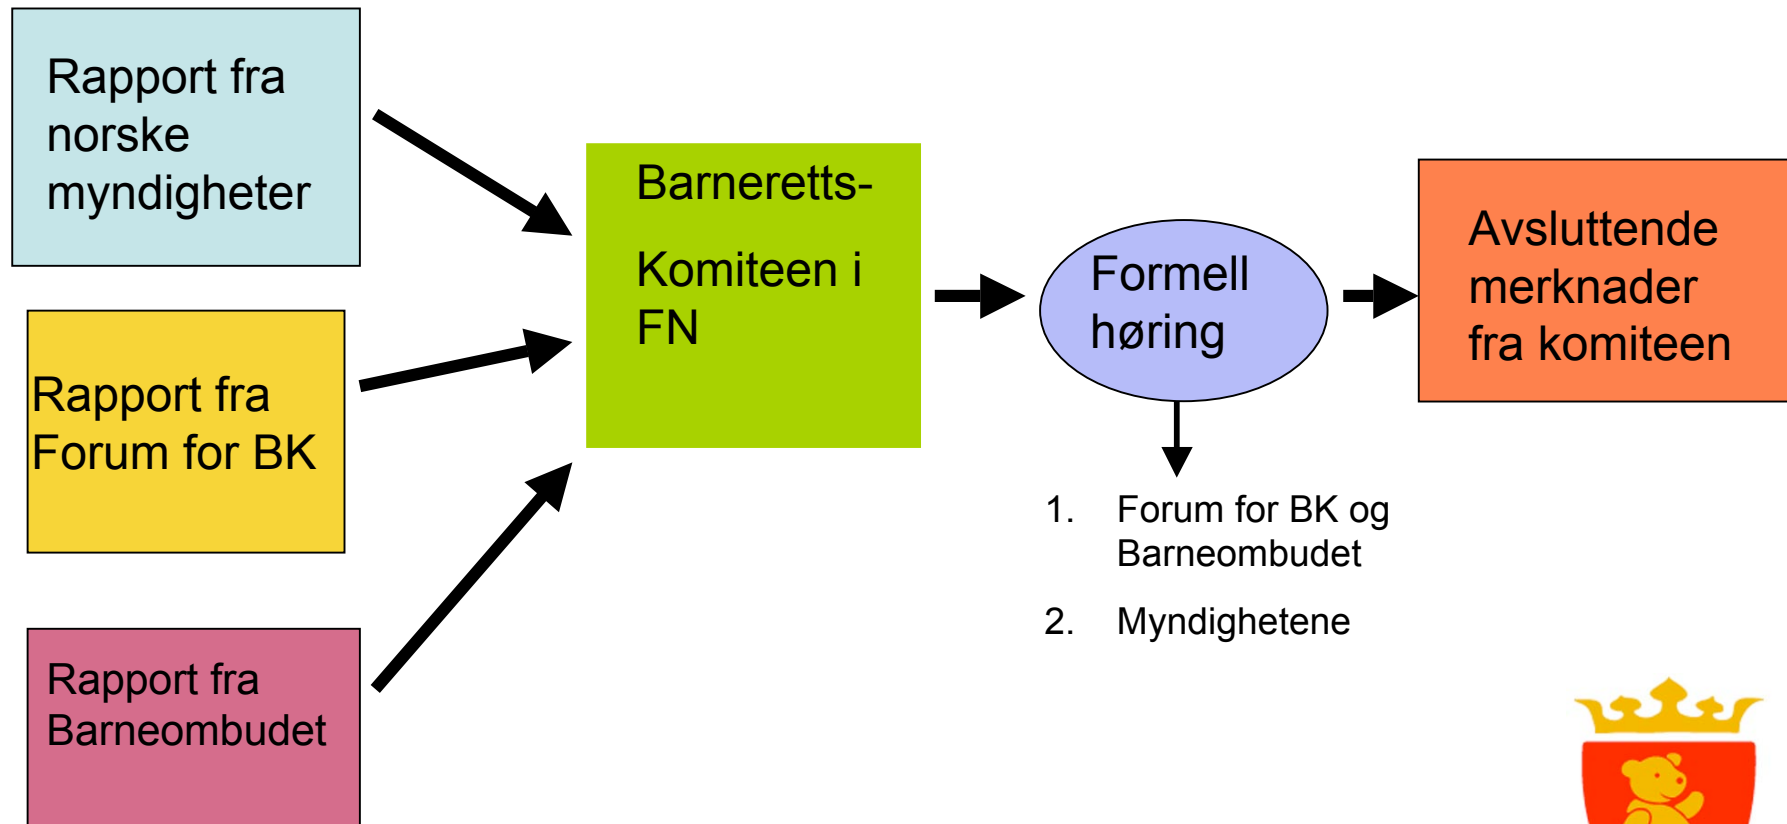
Rapport fra norske myndigheter

Rapport fra Forum for BK

Rapport fra Barneombudet

Barneretts-

Komiteen i FN

Formell høring

1. Forum for BK og Barneombudet

2. Myndighetene

Avsluttende merknader fra komiteen